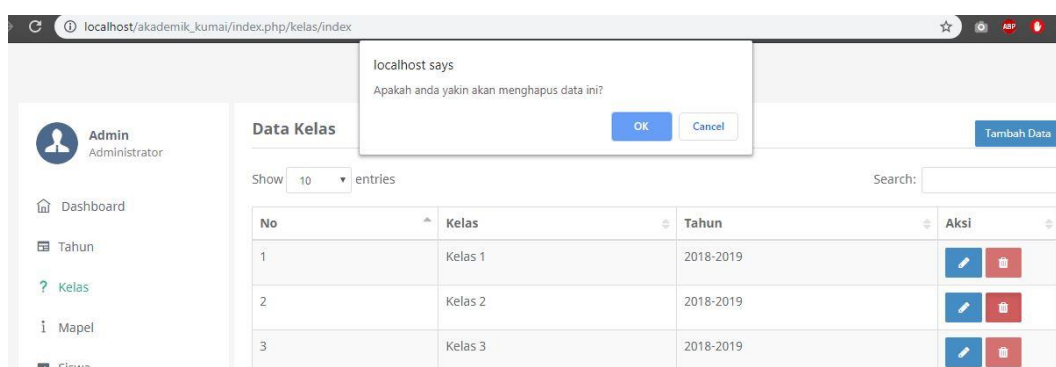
localhost/akademik_kumai/index.php/kelas/index

ABP

localhost says

Apakah anda yakin akan menghapus data ini?

OK Cancel

Admin
Administrator

Dashboard

Tahun

? Kelas

i Mapel

Siswa

Data Kelas

Tambah Data

Show 10 entries

Search:

| No | Kelas | Tahun | Aksi |
|---|---|---|---|
| 1 | Kelas 1 | 2018-2019 | |
| 2 | Kelas 2 | 2018-2019 | |
| 3 | Kelas 3 | 2018-2019 | |